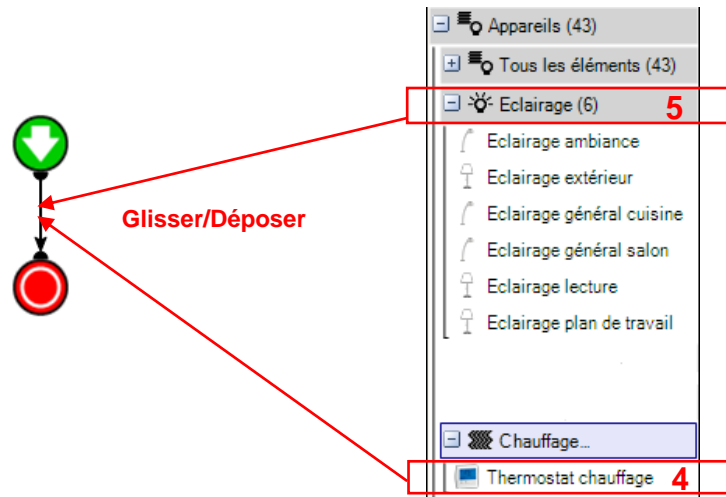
Glisser/Déposer

Appareils (43)

Tous les éléments (43)

Eclairage (6) 5

Eclairage ambiance

Eclairage extérieur

Eclairage général cuisine

Eclairage général salon

Eclairage lecture

Eclairage plan de travail

Chauffage...

Thermostat chauffage 4